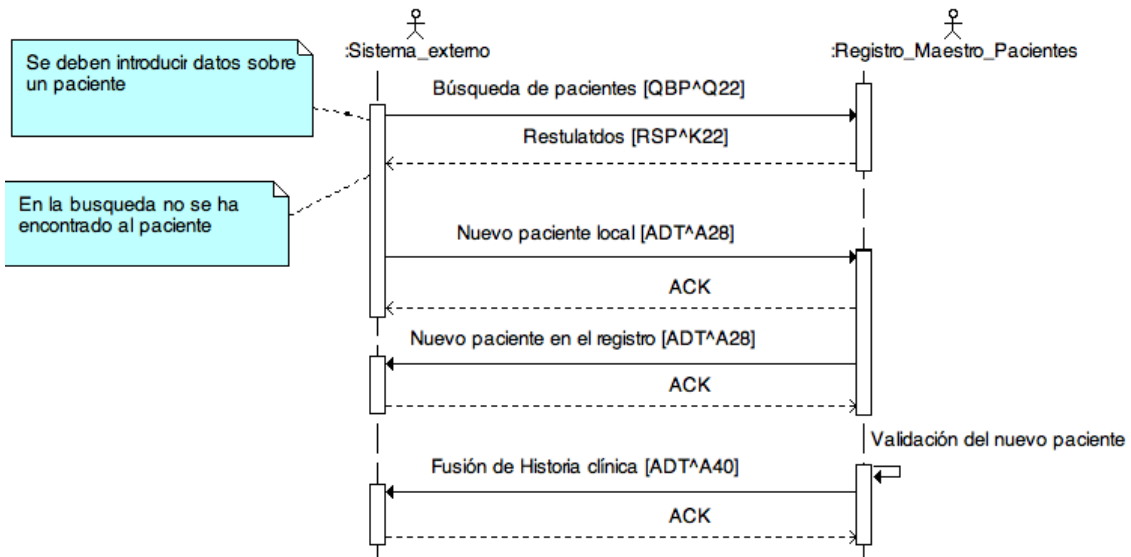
:Sistema_externo

:Registro_Maestro_Pacientes

Se deben introducir datos sobre un paciente

Búsqueda de pacientes [QBP^Q22]

Restulatdos [RSP^K22]

En la busqueda no se ha encontrado al paciente

Nuevo paciente local [ADT^A28]

ACK

Nuevo paciente en el registro [ADT^A28]

ACK

Validación del nuevo paciente

Fusión de Historia clínica [ADT^A40]

ACK